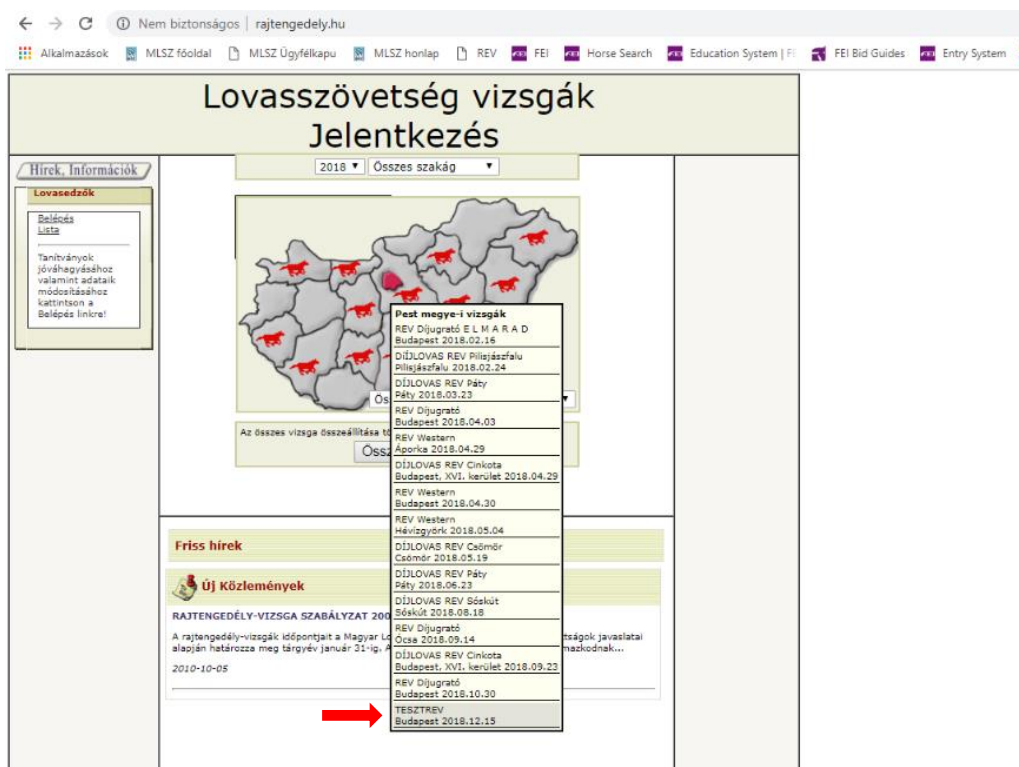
Nem biztonságos | rajtengedely.hu

Alkalmazások | MLSZ főoldal | MLSZ Ügyfélkapu | MLSZ honlap | REV | FEI | Horse Search | Education System | FEI | FEI Bid Guides | Entry System

Lovasszövetség vizsgák
Jelentkezés

Hírek, Információk

Lovasedzők

Belépés
Lista

Tanítványok jóváhagyásához valamint adataik módosításához kattintson a Belépés linkre!

2018 ▾ | Összes szakág ▾

Pest megye-i vizsgák
REV Díjugrató E L M A R A D
Budapest 2018.02.16
DÍJLOVAS REV Pilisjászfalu
Pilisjászfalu 2018.02.24
DÍJLOVAS REV Páty
Páty 2018.03.23
REV Díjugrató
Budapest 2018.04.03
REV Western
Áporka 2018.04.29
DÍJLOVAS REV Cinkota
Budapest, XVI. kerület 2018.04.29
REV Western
Budapest 2018.04.30
REV Western
Hévízgyörk 2018.05.04
DÍJLOVAS REV Csömör
Csömör 2018.05.19
DÍJLOVAS REV Páty
Páty 2018.06.23
DÍJLOVAS REV Sóskút
Sóskút 2018.08.18
REV Díjugrató
Ócsa 2018.09.14
DÍJLOVAS REV Cinkota
Budapest, XVI. kerület 2018.09.23
REV Díjugrató
Budapest 2018.10.30
TESZTREV
Budapest 2018.12.15

Öss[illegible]

Az összes vizsga összeállítása t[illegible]
Öss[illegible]

Friss hírek

Új Közlemények

RAJTENGEDÉLY-VIZSGA SZABÁLYZAT 200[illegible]

A rajtengedély-vizsgák időpontjait a Magyar Lo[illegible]tságok javaslatai alapján határozza meg tárgyév január 31-ig. A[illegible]mazkodnak...

2010-10-05